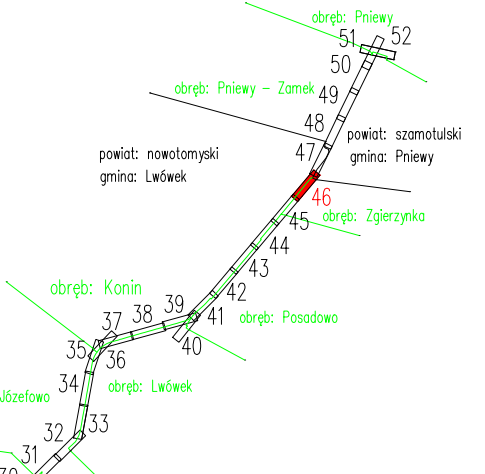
obręb: Pniewy
51
52
50
obręb: Pniewy - Zamek
49
48
powiat: szamotulski
gmina: Pniewy
47
powiat: nowotomyski
gmina: Lwówek
46
obręb: Zgierzynka
45
44
43
42
obręb: Konin
39
38
41
obręb: Posadowo
37
40
35
36
obręb: Lwówek
Józefowo
34
33
32
31
30